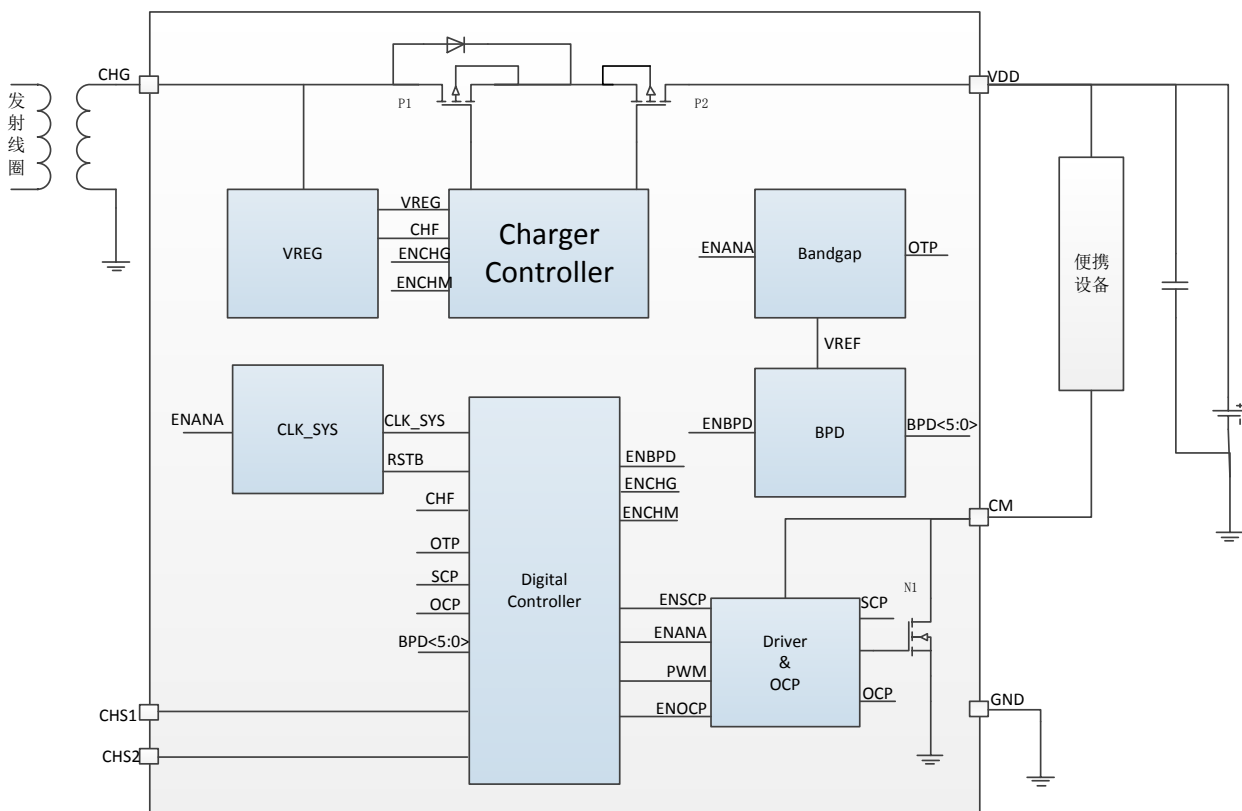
发射线圈

CHG

P1

P2

VDD

VREG

VREG
CHF
ENCHG
ENCHM

Charger Controller

ENANA

Bandgap

OTP

便携设备

VREF

ENANA

CLK_SYS

CLK_SYS
RSTB

ENBPD

BPD

BPD<5:0>

ENBPD
ENCHG
ENCHM

CHF

OTP
SCP
OCP
BPD<5:0>

Digital Controller

CM

N1

ENSCP
ENANA
PWM
ENOCP

Driver
&
OCP

SCP

OCP

CHS1

GND

CHS2